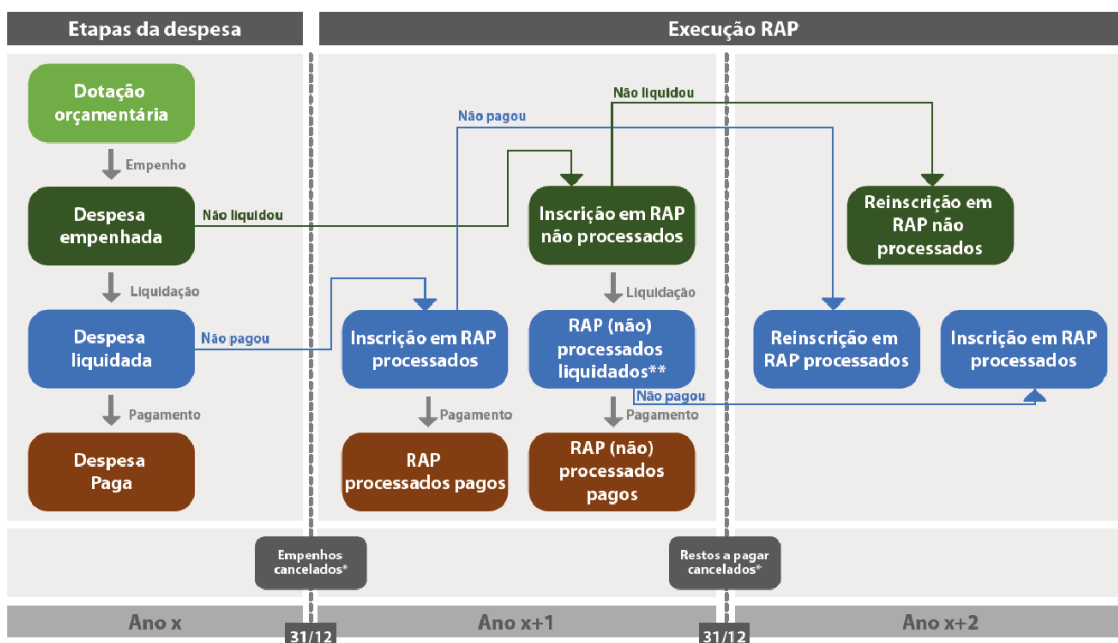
Etapas da despesa

Execução RAP

Dotação orçamentária

Empenho

Despesa empenhada

Não liquidou

Liquidação

Despesa liquidada

Não pagou

Pagamento

Despesa Paga

Não pagou

Não liquidou

Inscrição em RAP não processados

Liquidação

Inscrição em RAP processados

RAP (não) processados liquidados**

Não pagou

Pagamento

Pagamento

RAP processados pagos

RAP (não) processados pagos

Reinscrição em RAP não processados

Reinscrição em RAP processados

Inscrição em RAP processados

Empenhos cancelados*

Restos a pagar cancelados*

Ano x

31/12

Ano x+1

31/12

Ano x+2